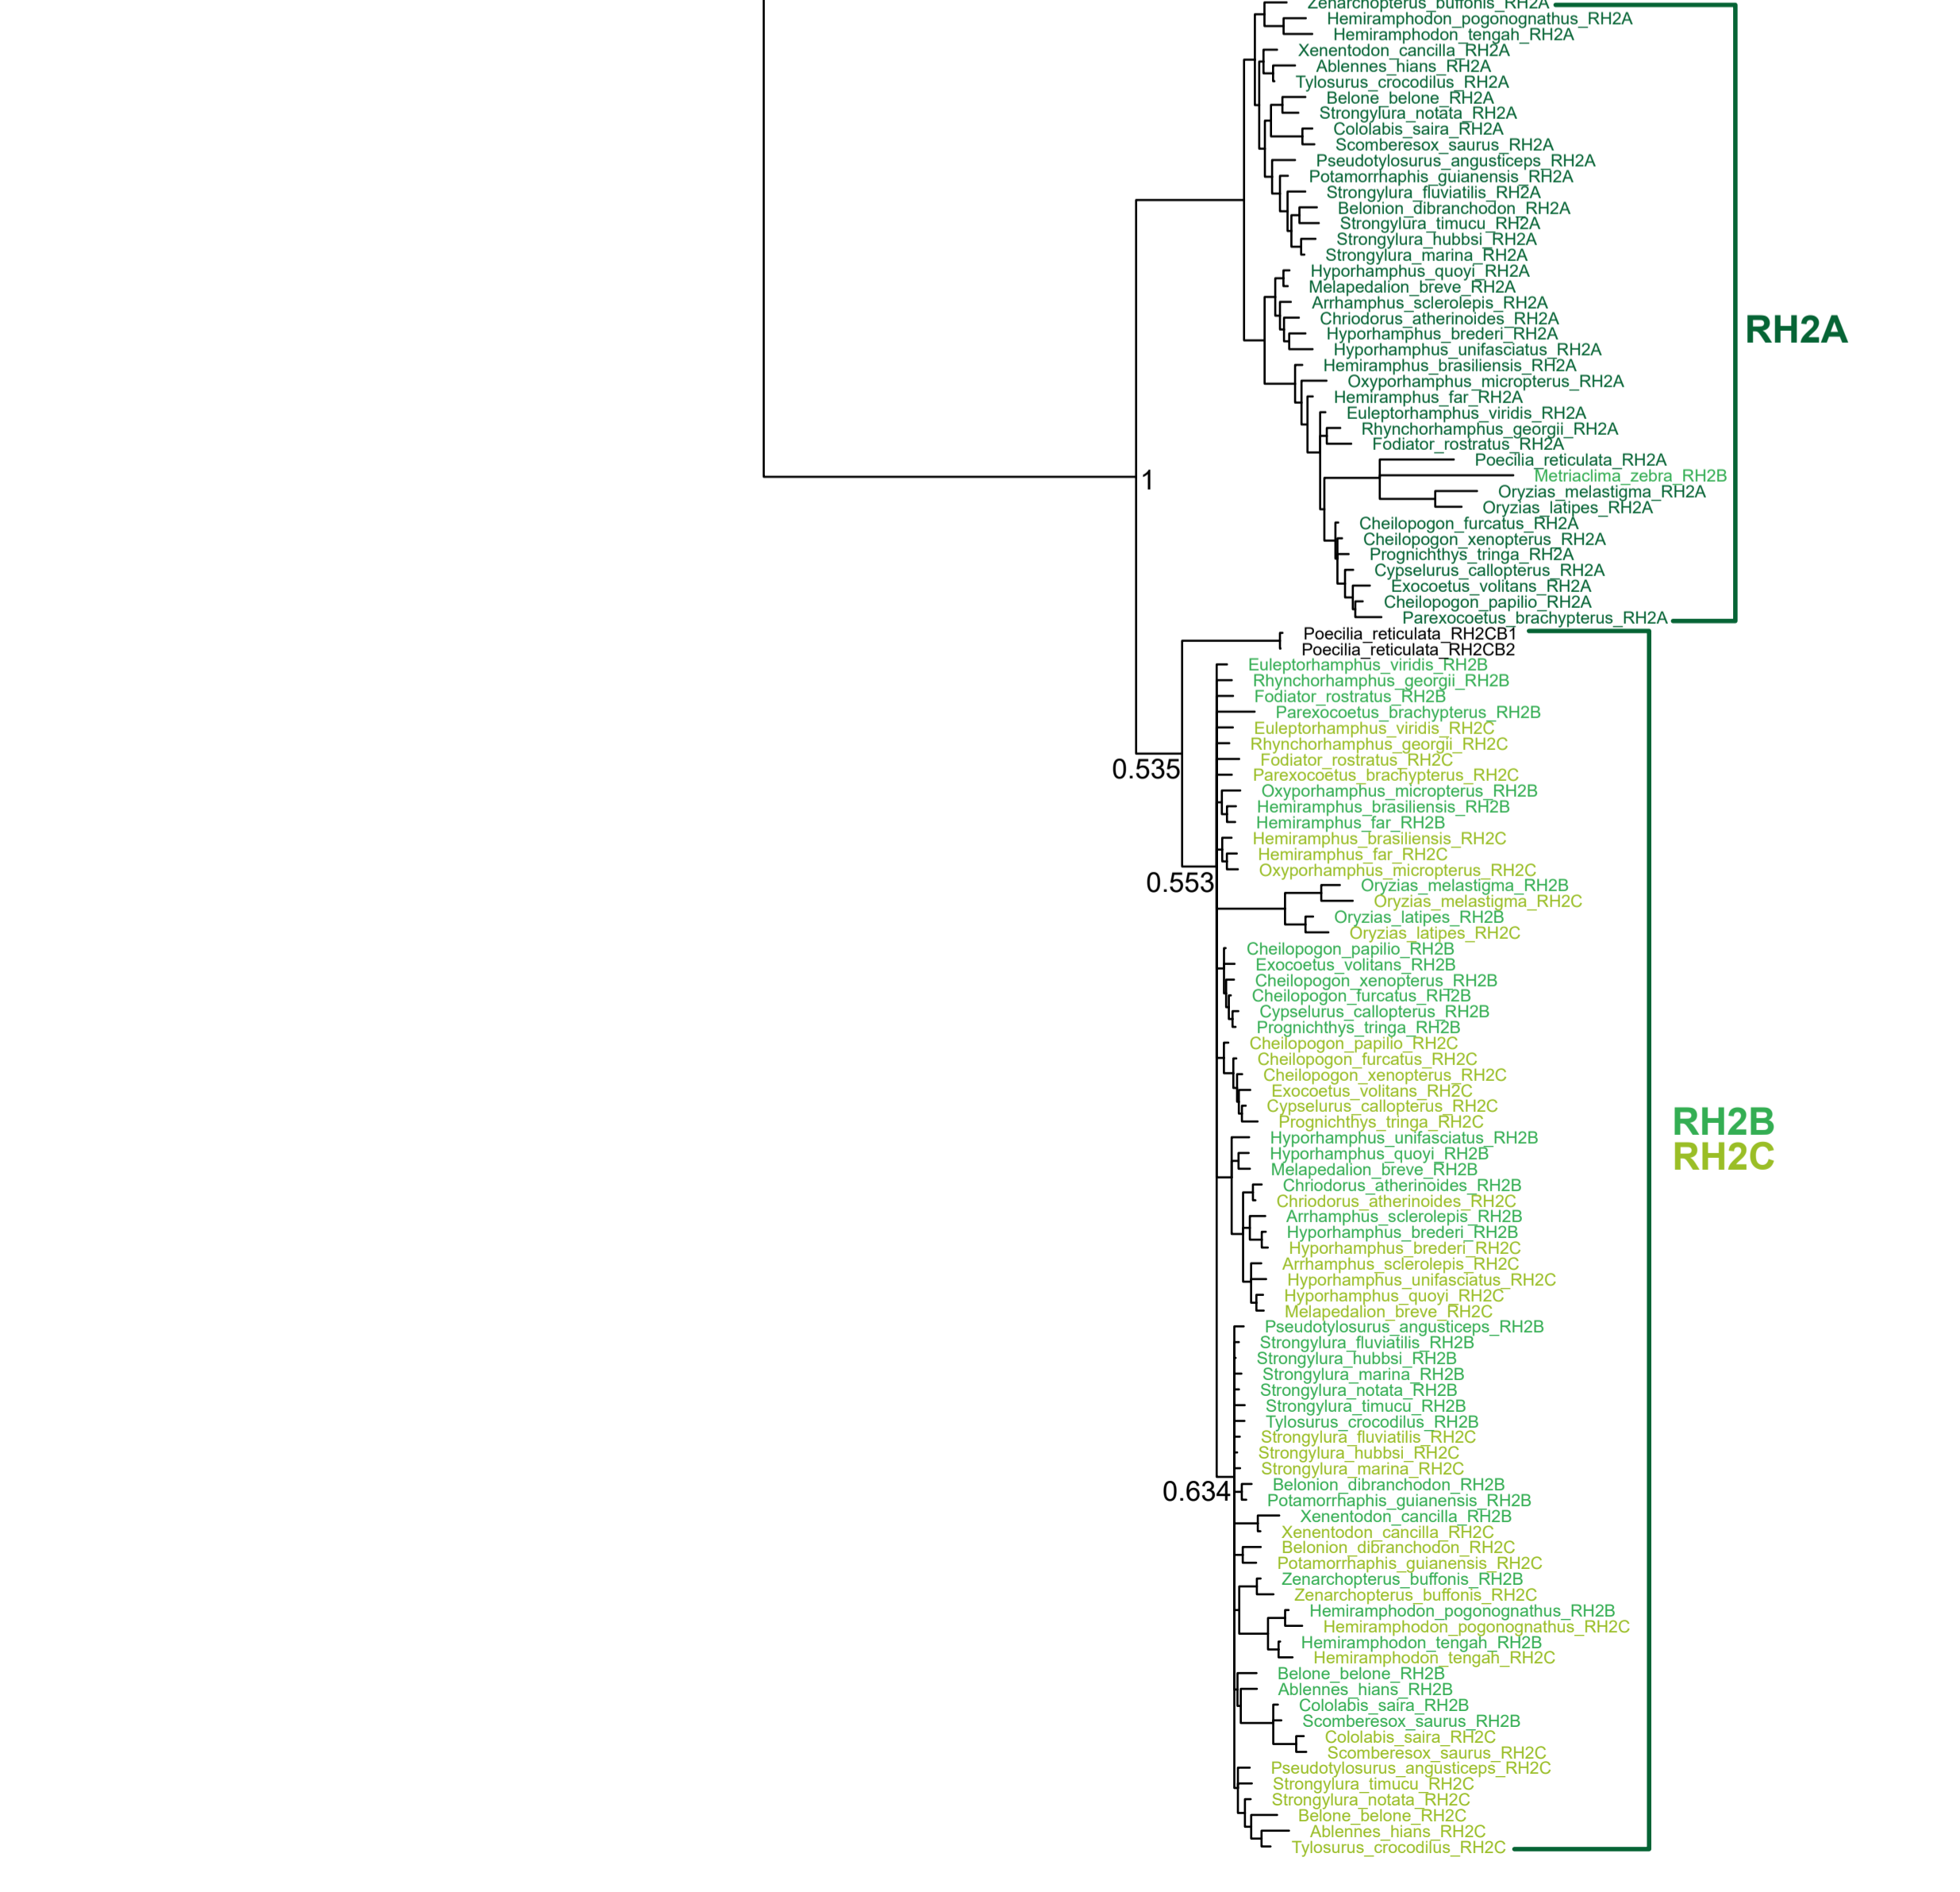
Zenarchopterus_buffonis_RH2A
Hemiramphodon_pogonognathus_RH2A
Hemiramphodon_tengah_RH2A
Xenentodon_cancilla_RH2A
Ablennes_hians_RH2A
Tylosurus_crocodilus_RH2A
Belone_belone_RH2A
Strongylura_notata_RH2A
Cololabis_saira_RH2A
Scomberesox_saurus_RH2A
Pseudotylosurus_angusticeps_RH2A
Potamorrhaphis_guianensis_RH2A
Strongylura_fluviatilis_RH2A
Belonion_dibranchodon_RH2A
Strongylura_timucu_RH2A
Strongylura_hubbsi_RH2A
Strongylura_marina_RH2A
Hyporhamphus_quoyi_RH2A
Melapedalion_breve_RH2A
Arrhamphus_sclerolepis_RH2A
Chriodorus_atherinoides_RH2A
Hyporhamphus_brederi_RH2A
Hyporhamphus_unifasciatus_RH2A
Hemiramphus_brasiliensis_RH2A
Oxyporhamphus_micropterus_RH2A
Hemiramphus_far_RH2A
Euleptorhamphus_viridis_RH2A
Rhynchorhamphus_georgii_RH2A
Fodiator_rostratus_RH2A
Poecilia_reticulata_RH2A
Metriaclima_zebra_RH2B
Oryzias_melastigma_RH2A
Oryzias_latipes_RH2A
Cheilopogon_furcatus_RH2A
Cheilopogon_xenopterus_RH2A
Prognichthys_tringa_RH2A
Cypselurus_callopterus_RH2A
Exocoetus_volitans_RH2A
Cheilopogon_papilio_RH2A
Parexocoetus_brachypterus_RH2A
RH2A
1
Poecilia_reticulata_RH2CB1
Poecilia_reticulata_RH2CB2
Euleptorhamphus_viridis_RH2B
Rhynchorhamphus_georgii_RH2B
Fodiator_rostratus_RH2B
Parexocoetus_brachypterus_RH2B
Euleptorhamphus_viridis_RH2C
Rhynchorhamphus_georgii_RH2C
Fodiator_rostratus_RH2C
Parexocoetus_brachypterus_RH2C
Oxyporhamphus_micropterus_RH2B
Hemiramphus_brasiliensis_RH2B
Hemiramphus_far_RH2B
Hemiramphus_brasiliensis_RH2C
Hemiramphus_far_RH2C
Oxyporhamphus_micropterus_RH2C
0.535
0.553
Oryzias_melastigma_RH2B
Oryzias_melastigma_RH2C
Oryzias_latipes_RH2B
Oryzias_latipes_RH2C
Cheilopogon_papilio_RH2B
Exocoetus_volitans_RH2B
Cheilopogon_xenopterus_RH2B
Cheilopogon_furcatus_RH2B
Cypselurus_callopterus_RH2B
Prognichthys_tringa_RH2B
Cheilopogon_papilio_RH2C
Cheilopogon_furcatus_RH2C
Cheilopogon_xenopterus_RH2C
Exocoetus_volitans_RH2C
Cypselurus_callopterus_RH2C
Prognichthys_tringa_RH2C
Hyporhamphus_unifasciatus_RH2B
Hyporhamphus_quoyi_RH2B
Melapedalion_breve_RH2B
Chriodorus_atherinoides_RH2B
Chriodorus_atherinoides_RH2C
Arrhamphus_sclerolepis_RH2B
Hyporhamphus_brederi_RH2B
Hyporhamphus_brederi_RH2C
Arrhamphus_sclerolepis_RH2C
Hyporhamphus_unifasciatus_RH2C
Hyporhamphus_quoyi_RH2C
Melapedalion_breve_RH2C
RH2B
RH2C
Pseudotylosurus_angusticeps_RH2B
Strongylura_fluviatilis_RH2B
Strongylura_hubbsi_RH2B
Strongylura_marina_RH2B
Strongylura_notata_RH2B
Strongylura_timucu_RH2B
Tylosurus_crocodilus_RH2B
Strongylura_fluviatilis_RH2C
Strongylura_hubbsi_RH2C
Strongylura_marina_RH2C
Belonion_dibranchodon_RH2B
0.634
Potamorrhaphis_guianensis_RH2B
Xenentodon_cancilla_RH2B
Xenentodon_cancilla_RH2C
Belonion_dibranchodon_RH2C
Potamorrhaphis_guianensis_RH2C
Zenarchopterus_buffonis_RH2B
Zenarchopterus_buffonis_RH2C
Hemiramphodon_pogonognathus_RH2B
Hemiramphodon_pogonognathus_RH2C
Hemiramphodon_tengah_RH2B
Hemiramphodon_tengah_RH2C
Belone_belone_RH2B
Ablennes_hians_RH2B
Cololabis_saira_RH2B
Scomberesox_saurus_RH2B
Cololabis_saira_RH2C
Scomberesox_saurus_RH2C
Pseudotylosurus_angusticeps_RH2C
Strongylura_timucu_RH2C
Strongylura_notata_RH2C
Belone_belone_RH2C
Ablennes_hians_RH2C
Tylosurus_crocodilus_RH2C